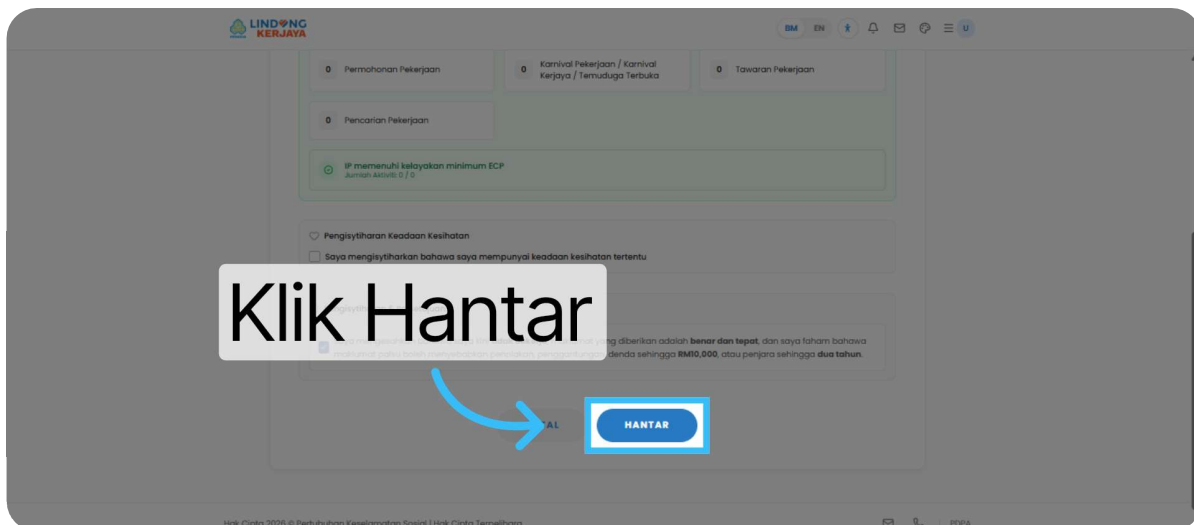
LINDUNG KERJAYA

BM EN U

0 Permohonan Pekerjaan

0 Karnival Pekerjaan / Karnival Kerjaya / Temuduga Terbuka

0 Tawaran Pekerjaan

0 Pencarian Pekerjaan

IP memenuhi kelayakan minimum ECP
Jumlah Aktiviti 0 / 0

Pengisytiharan Keadaan Kesihatan

Saya mengisytiharkan bahawa saya mempunyai keadaan kesihatan tertentu

Klik Hantar

Pengisytiharan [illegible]

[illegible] yang diberikan adalah **benar dan tepat**, dan saya faham bahawa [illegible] denda sehingga **RM10,000**, atau penjara sehingga **dua tahun**.

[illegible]AL

HANTAR

Hak Cipta 2026 © Pertubuhan Keselamatan Sosial | Hak Cipta Terpelihara

PDPA